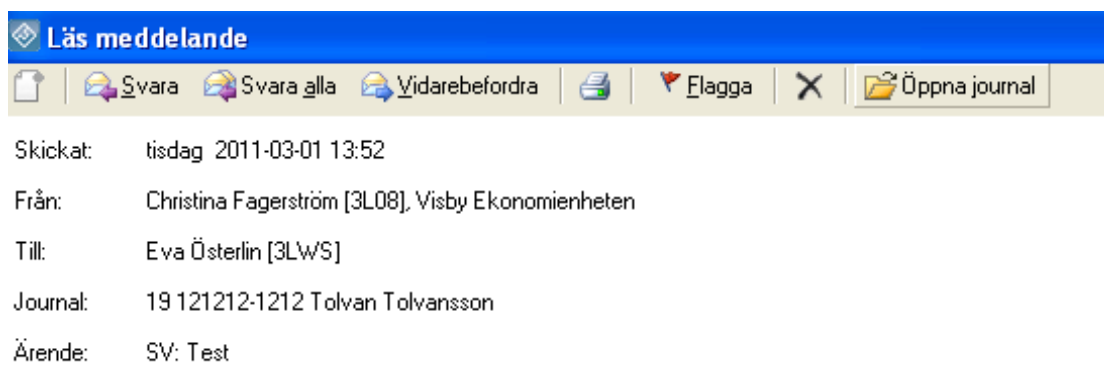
Läs meddelande

Svara Svara alla Vidarebefordra Flagga Öppna journal

Skickat: tisdag 2011-03-01 13:52

Från: Christina Fagerström [3L08], Visby Ekonomienheten

Till: Eva Österlin [3LWS]

Journal: 19 121212-1212 Tolvan Tolvansson

Ärende: SV: Test